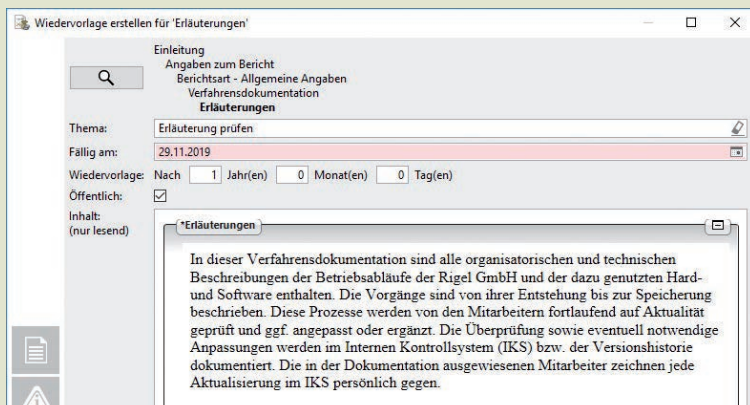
Wiedervorlage erstellen für 'Erläuterungen'

Einleitung
Angaben zum Bericht
Berichtsart - Allgemeine Angaben
Verfahrensdokumentation
Erläuterungen

Thema: Erläuterung prüfen

Fällig am: 29.11.2019

Wiedervorlage: Nach 1 Jahr(en) 0 Monat(en) 0 Tag(en)

Öffentlich: ☑

Inhalt: (nur lesend)

*Erläuterungen

In dieser Verfahrensdokumentation sind alle organisatorischen und technischen Beschreibungen der Betriebsabläufe der Rigel GmbH und der dazu genutzten Hard- und Software enthalten. Die Vorgänge sind von ihrer Entstehung bis zur Speicherung beschrieben. Diese Prozesse werden von den Mitarbeitern fortlaufend auf Aktualität geprüft und ggf. angepasst oder ergänzt. Die Überprüfung sowie eventuell notwendige Anpassungen werden im Internen Kontrollsystem (IKS) bzw. der Versionshistorie dokumentiert. Die in der Dokumentation ausgewiesenen Mitarbeiter zeichnen jede Aktualisierung im IKS persönlich gegen.